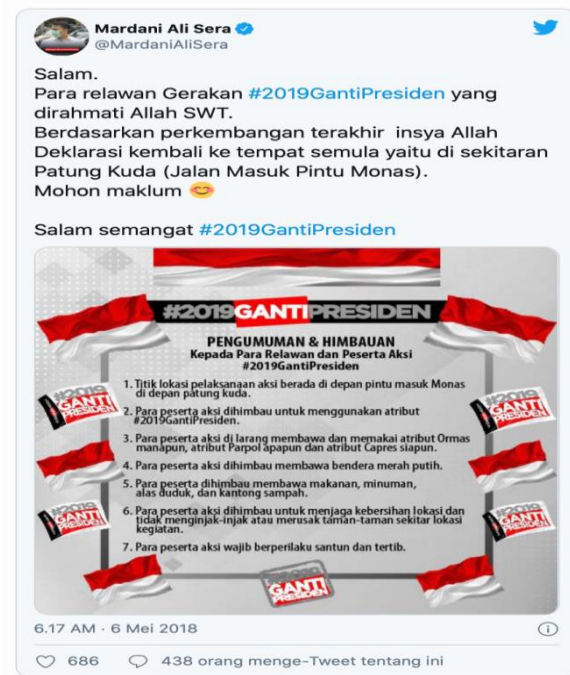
Mardani Ali Sera
@MardaniAliSera

Salam.
Para relawan Gerakan #2019GantiPresiden yang dirahmati Allah SWT.
Berdasarkan perkembangan terakhir insya Allah Deklarasi kembali ke tempat semula yaitu di sekitaran Patung Kuda (Jalan Masuk Pintu Monas).
Mohon maklum 😊

Salam semangat #2019GantiPresiden

#2019GANTIPRESIDEN

PENGUMUMAN & HIMBAUAN
Kepada Para Relawan dan Peserta Aksi
#2019GantiPresiden

1. Titik lokasi pelaksanaan aksi berada di depan pintu masuk Monas di depan patung kuda.
2. Para peserta aksi dihimbau untuk menggunakan atribut #2019GantiPresiden.
3. Para peserta aksi di larang membawa dan memakai atribut Ormas manapun, atribut Parpol apapun dan atribut Capres siapun.
4. Para peserta aksi dihimbau membawa bendera merah putih.
5. Para peserta dihimbau membawa makanan, minuman, alas duduk, dan kantong sampah.
6. Para peserta aksi dihimbau untuk menjaga kebersihan lokasi dan tidak menginjak-injak atau merusak taman-taman sekitar lokasi kegiatan.
7. Para peserta aksi wajib berperilaku santun dan tertib.

#2019 GANTI PRESIDEN
#2019 GANTI PRESIDEN
#2019 GANTI PRESIDEN
#2019 GANTI PRESIDEN
#2019 GANTI PRESIDEN

6.17 AM · 6 Mei 2018

686 438 orang menge-Tweet tentang ini